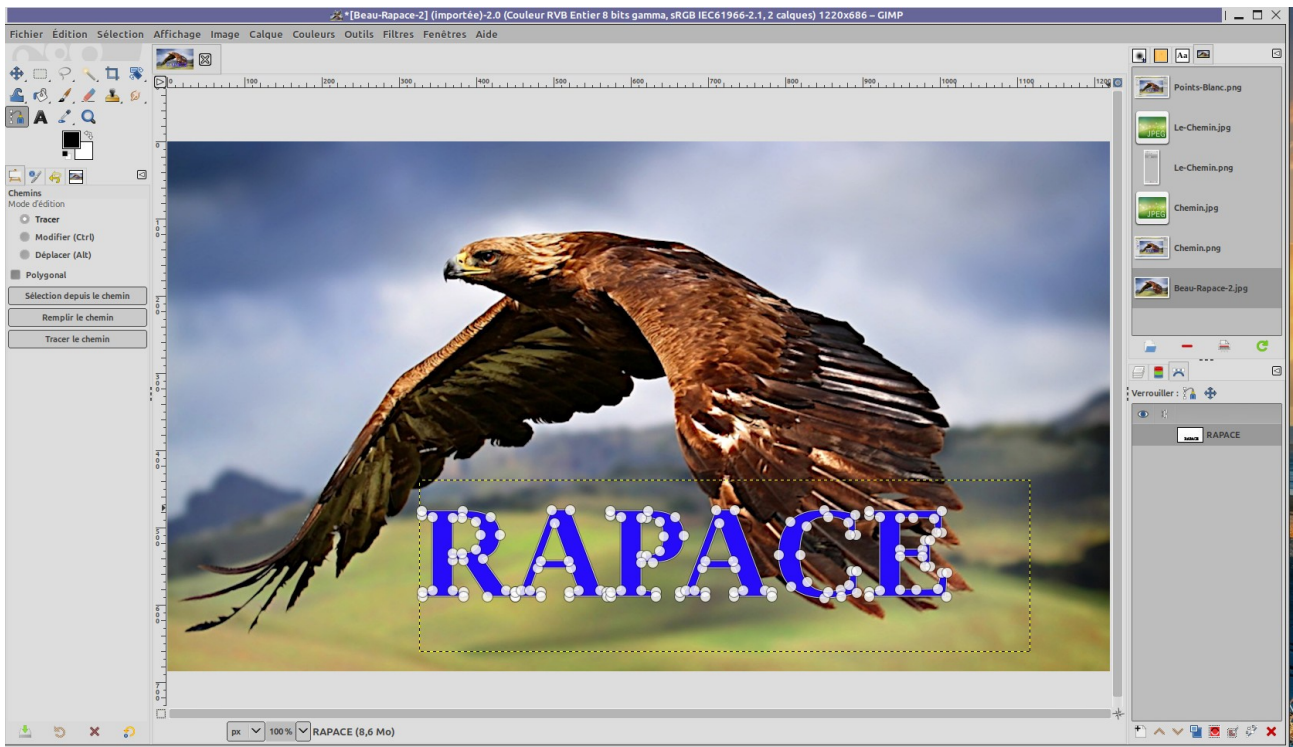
*[Beau-Rapace-2] (importée)-2.0 (Couleur RVB Entier 8 bits gamma, sRGB IEC61966-2.1, 2 calques) 1220x686 – GIMP

Fichier Édition Sélection Affichage Image Calque Couleurs Outils Filtres Fenêtres Aide

Chemins
Mode d'édition
Tracer
Modifier (Ctrl)
Déplacer (Alt)
Polygonal
Sélection depuis le chemin
Remplir le chemin
Tracer le chemin

100 200 300 400 500 600 700 800 900 1000 1100 1200

RAPACE

px 100 % RAPACE (8,6 Mo)

Points-Blanc.png
Le-Chemin.jpg
Le-Chemin.png
Chemin.jpg
Chemin.png
Beau-Rapace-2.jpg

Verrouiller :
RAPACE